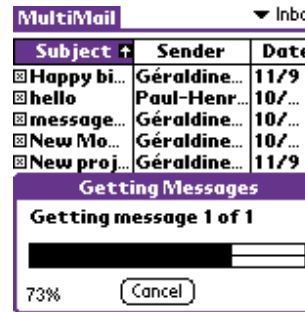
MultiMail ▾ Inbo

| Subject | Sender | Date |
|---|---|---|
| ⊠ Happy bi… | Géraldine… | 11/9 |
| ⊠ hello | Paul-Henr… | 10/… |
| ⊠ message… | Géraldine… | 10/… |
| ⊠ New Mo… | Géraldine… | 10/… |
| ⊠ New proj… | Géraldine… | 11/9 |

Getting Messages

Getting message 1 of 1

73%

Cancel